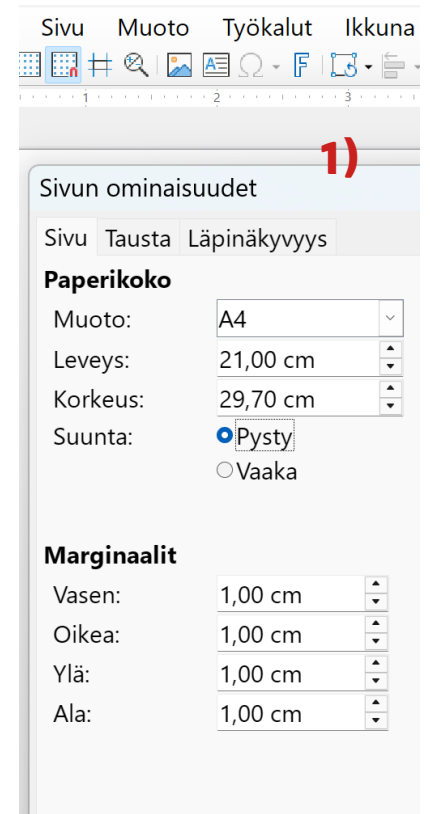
Sivu Muoto Työkalut Ikkuna

1 2 3

1)

Sivun ominaisuudet

Sivu Tausta Läpinäkyvyys

Paperikoko

Muoto: A4

Leveys: 21,00 cm

Korkeus: 29,70 cm

Suunta: Pysty

Vaaka

Marginaalit

Vasen: 1,00 cm

Oikea: 1,00 cm

Ylä: 1,00 cm

Ala: 1,00 cm